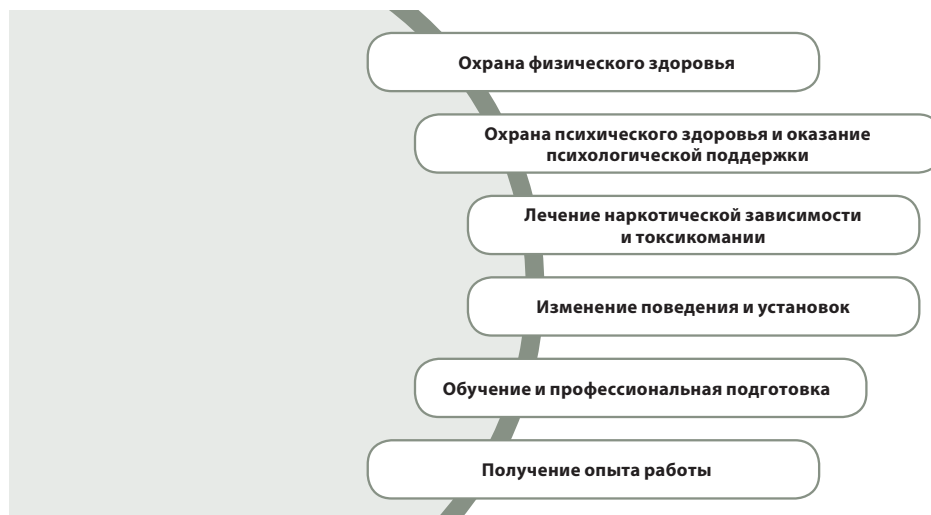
Охрана физического здоровья

Охрана психического здоровья и оказание психологической поддержки

Лечение наркотической зависимости и токсикомании

Изменение поведения и установок

Обучение и профессиональная подготовка

Получение опыта работы